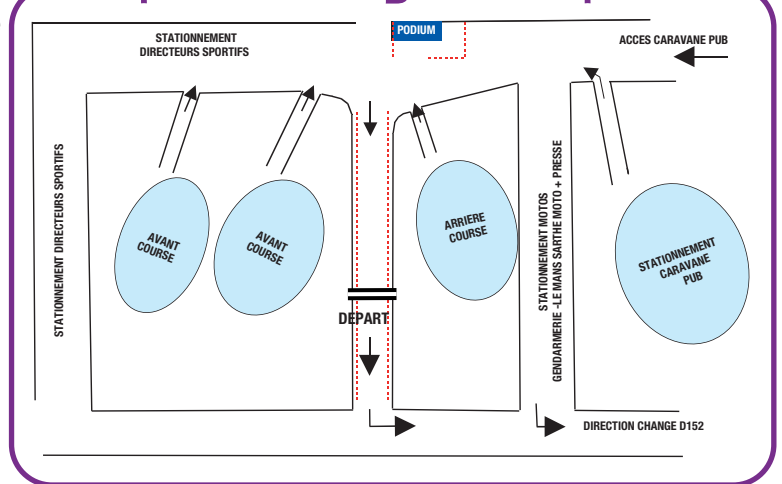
STATIONNEMENT
DIRECTEURS SPORTIFS

PODIUM

ACCES CARAVANE PUB

STATIONNEMENT DIRECTEURS SPORTIFS

AVANT COURSE

AVANT COURSE

ARRIERE COURSE

STATIONNEMENT MOTOS
GENDARMERIE -LE MANS SARTHE MOTO + PRESSE

STATIONNEMENT CARAVANE PUB

DEPART

DIRECTION CHANGE D152